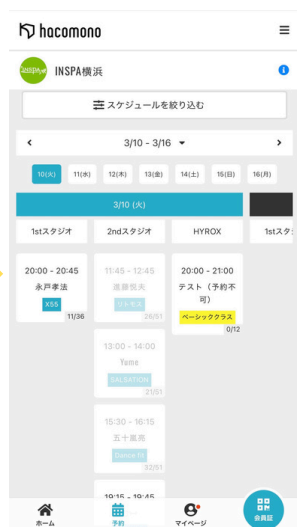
hacomono

INSPA横浜

スケジュールを絞り込む

3/10 - 3/16

10(月) 11(火) 12(水) 13(木) 14(金) 15(土) 16(日)

3/10 (月)

1stスタジオ | 2ndスタジオ | HYROX | 1stスタ

20:00 - 20:45
永戸孝法
XS5
11/36

11:45 - 12:45
渡藤悠夫
リトモス
26/51

20:00 - 21:00
テスト（予約不可）
ベーシッククラス
0/12

13:00 - 14:00
Yume
SALSATION
21/51

15:30 - 16:15
五十嵐亮
Dance 15
32/51

19:15 - 19:45

ホーム
予約
マイページ
会員証